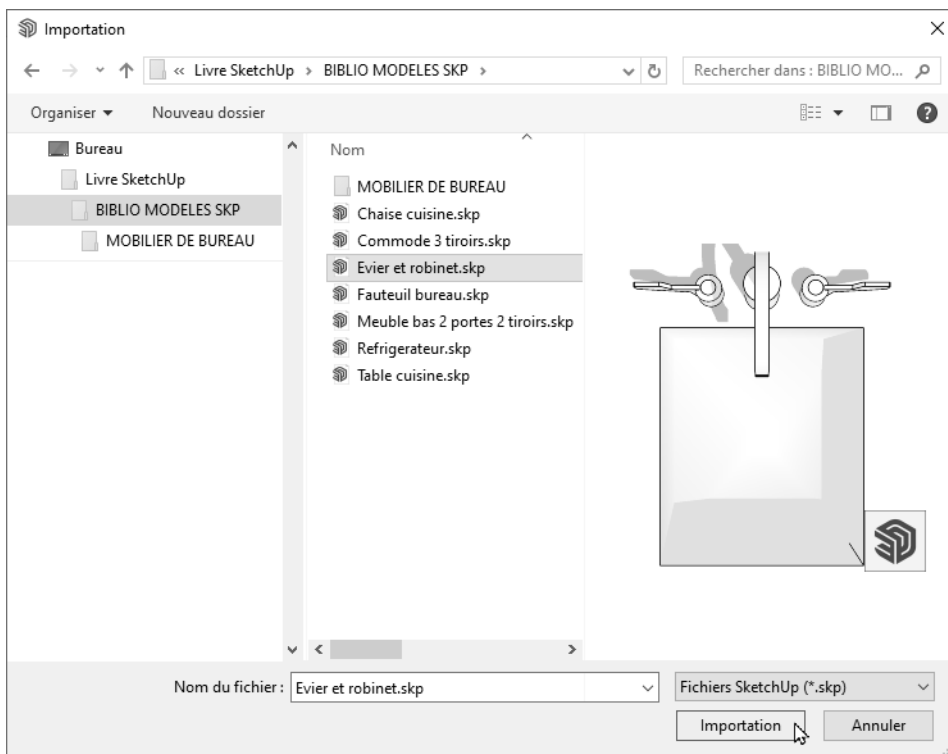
Importation

« Livre SketchUp > BIBLIO MODELES SKP >

Rechercher dans : BIBLIO MO...

Organiser ▾ Nouveau dossier

Bureau
Livre SketchUp
BIBLIO MODELES SKP
MOBILIER DE BUREAU

Nom
MOBILIER DE BUREAU
Chaise cuisine.skp
Commode 3 tiroirs.skp
Evier et robinet.skp
Fauteuil bureau.skp
Meuble bas 2 portes 2 tiroirs.skp
Refrigerateur.skp
Table cuisine.skp

Nom du fichier : Evier et robinet.skp

Fichiers SketchUp (*.skp)

Importation

Annuler